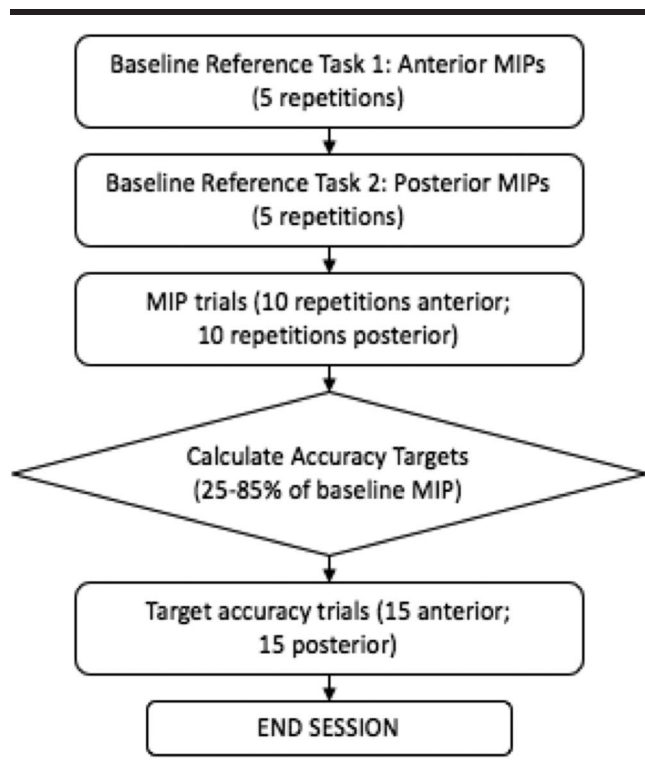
Baseline Reference Task 1: Anterior MIPs (5 repetitions)

Baseline Reference Task 2: Posterior MIPs (5 repetitions)

MIP trials (10 repetitions anterior; 10 repetitions posterior)

Calculate Accuracy Targets (25-85% of baseline MIP)

Target accuracy trials (15 anterior; 15 posterior)

END SESSION